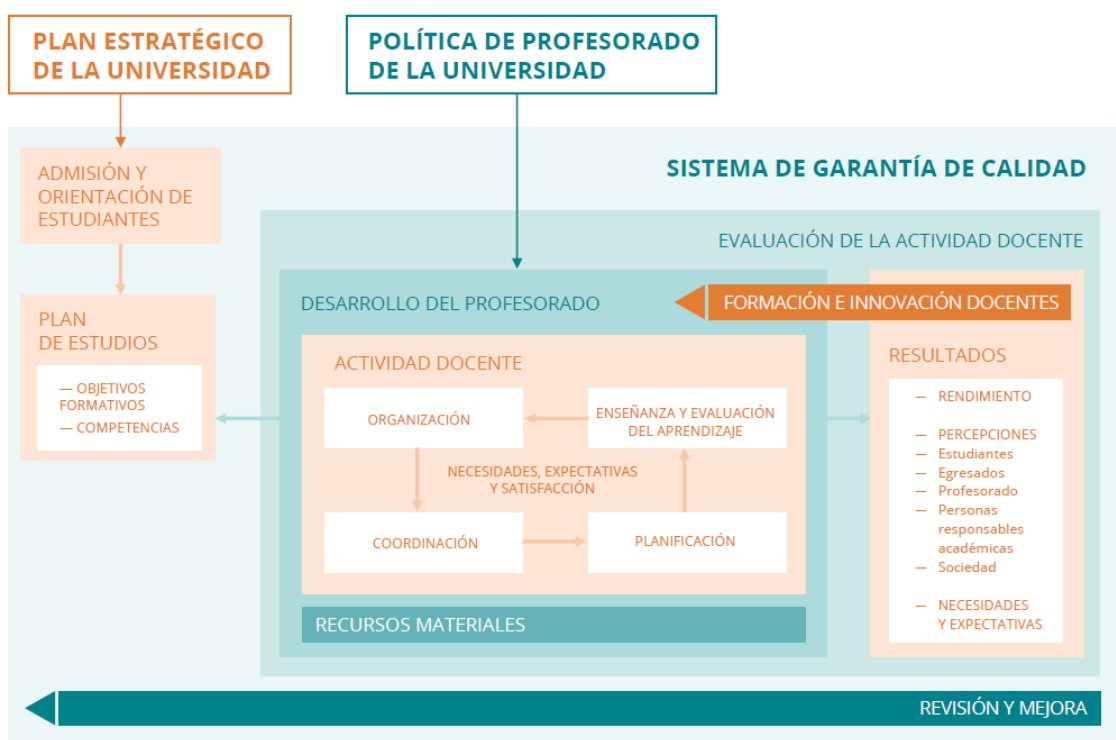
PLAN ESTRATÉGICO DE LA UNIVERSIDAD

POLÍTICA DE PROFESORADO DE LA UNIVERSIDAD

SISTEMA DE GARANTÍA DE CALIDAD

ADMISIÓN Y ORIENTACIÓN DE ESTUDIANTES

EVALUACIÓN DE LA ACTIVIDAD DOCENTE

PLAN DE ESTUDIOS

— OBJETIVOS FORMATIVOS
— COMPETENCIAS

DESARROLLO DEL PROFESORADO

FORMACIÓN E INNOVACIÓN DOCENTES

ACTIVIDAD DOCENTE

ORGANIZACIÓN

ENSEÑANZA Y EVALUACIÓN DEL APRENDIZAJE

NECESIDADES, EXPECTATIVAS Y SATISFACCIÓN

COORDINACIÓN

PLANIFICACIÓN

RECURSOS MATERIALES

RESULTADOS

— RENDIMIENTO

— PERCEPCIONES
— Estudiantes
— Egresados
— Profesorado
— Personas responsables académicas
— Sociedad

— NECESIDADES Y EXPECTATIVAS

REVISIÓN Y MEJORA